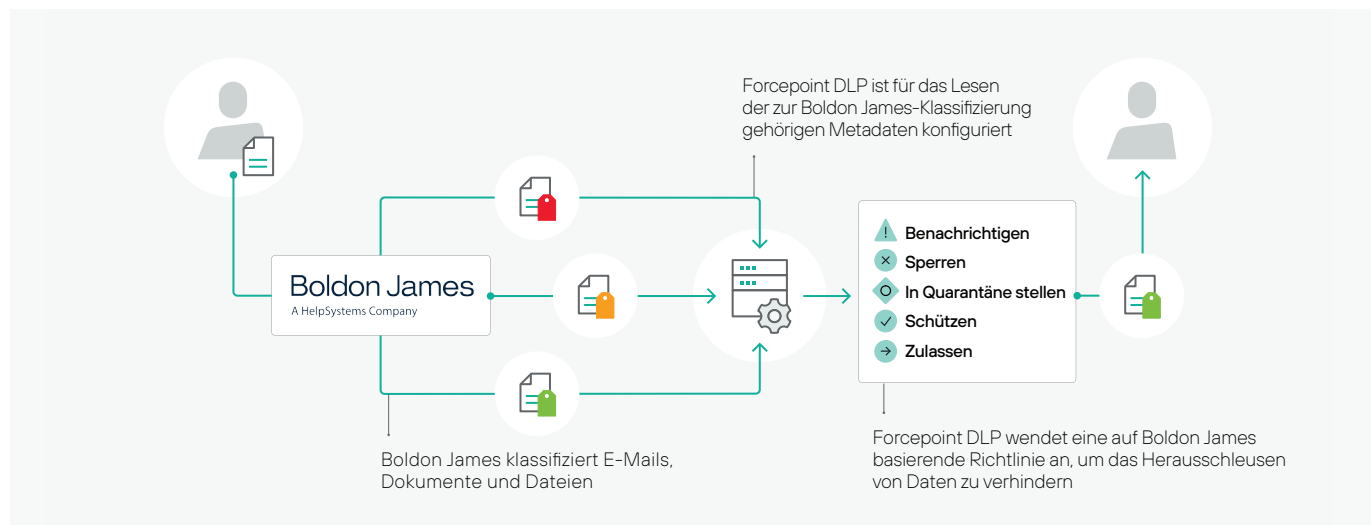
Forcepoint DLP ist für das Lesen der zur Boldon James-Klassifizierung gehörigen Metadaten konfiguriert

Boldon James
A HelpSystems Company

Benachrichtigen
Sperren
In Quarantäne stellen
Schützen
Zulassen

Boldon James klassifiziert E-Mails, Dokumente und Dateien

Forcepoint DLP wendet eine auf Boldon James basierende Richtlinie an, um das Herausschleusen von Daten zu verhindern